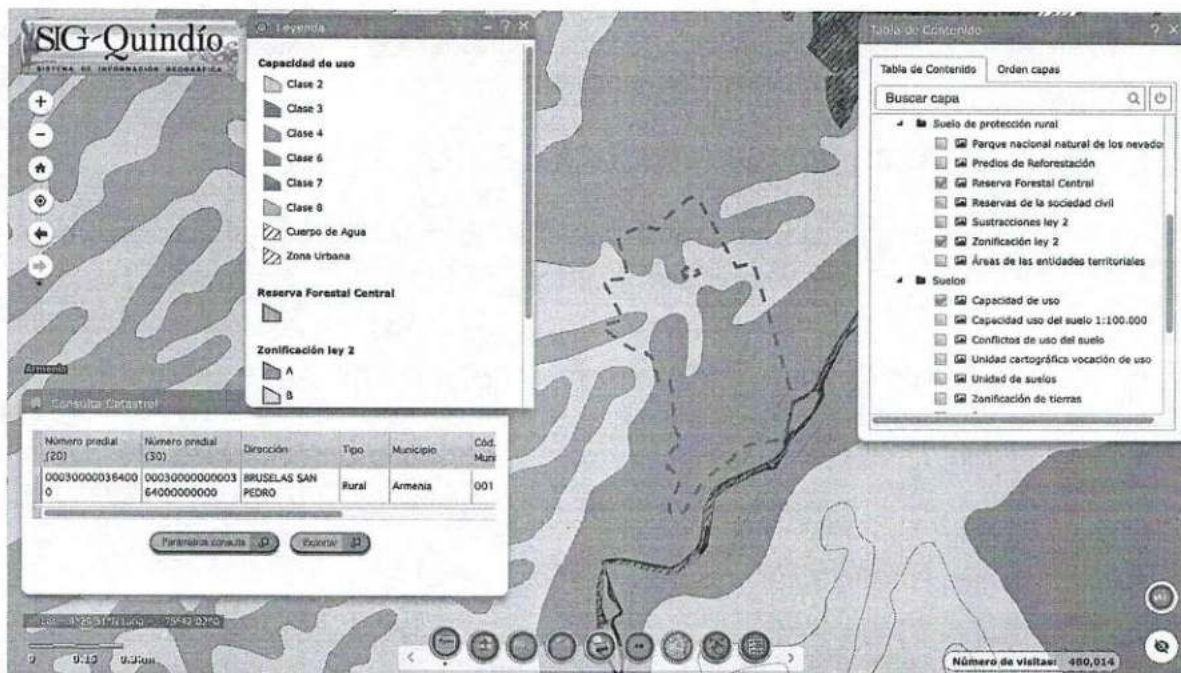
SIG-Quindío
SISTEMA DE INFORMACIÓN GEOGRÁFICA

Leyenda

Capacidad de uso
Clase 2
Clase 3
Clase 4
Clase 6
Clase 7
Clase 8
Cuerpo de Agua
Zona Urbana

Reserva Forestal Central

Zonificación ley 2
A
B

Tabla de Contenido
Tabla de Contenido | Orden capas
Buscar capa
Suelo de protección rural
Parque nacional natural de los nevado
Predios de Reforestación
Reserva Forestal Central
Reservas de la sociedad civil
Sustracciones ley 2
Zonificación ley 2
Áreas de las entidades territoriales
Suelos
Capacidad de uso
Capacidad uso del suelo 1:100.000
Conflictos de uso del suelo
Unidad cartográfica vocación de uso
Unidad de suelos
Zonificación de tierras

Armenia

Consulta Catastral

| Número predial (20) | Número predial (30) | Dirección | Tipo | Municipio | Cód. Muni |
|---|---|---|---|---|---|
| 000300000364000 | 0003000000000364000000000 | BRUSELAS SAN PEDRO | Rural | Armenia | 001 |

Parámetros consulta
Exportar

Lat: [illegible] Long: -75°42'02"O
0 0.15 0.3km

Número de visitas: 480,014